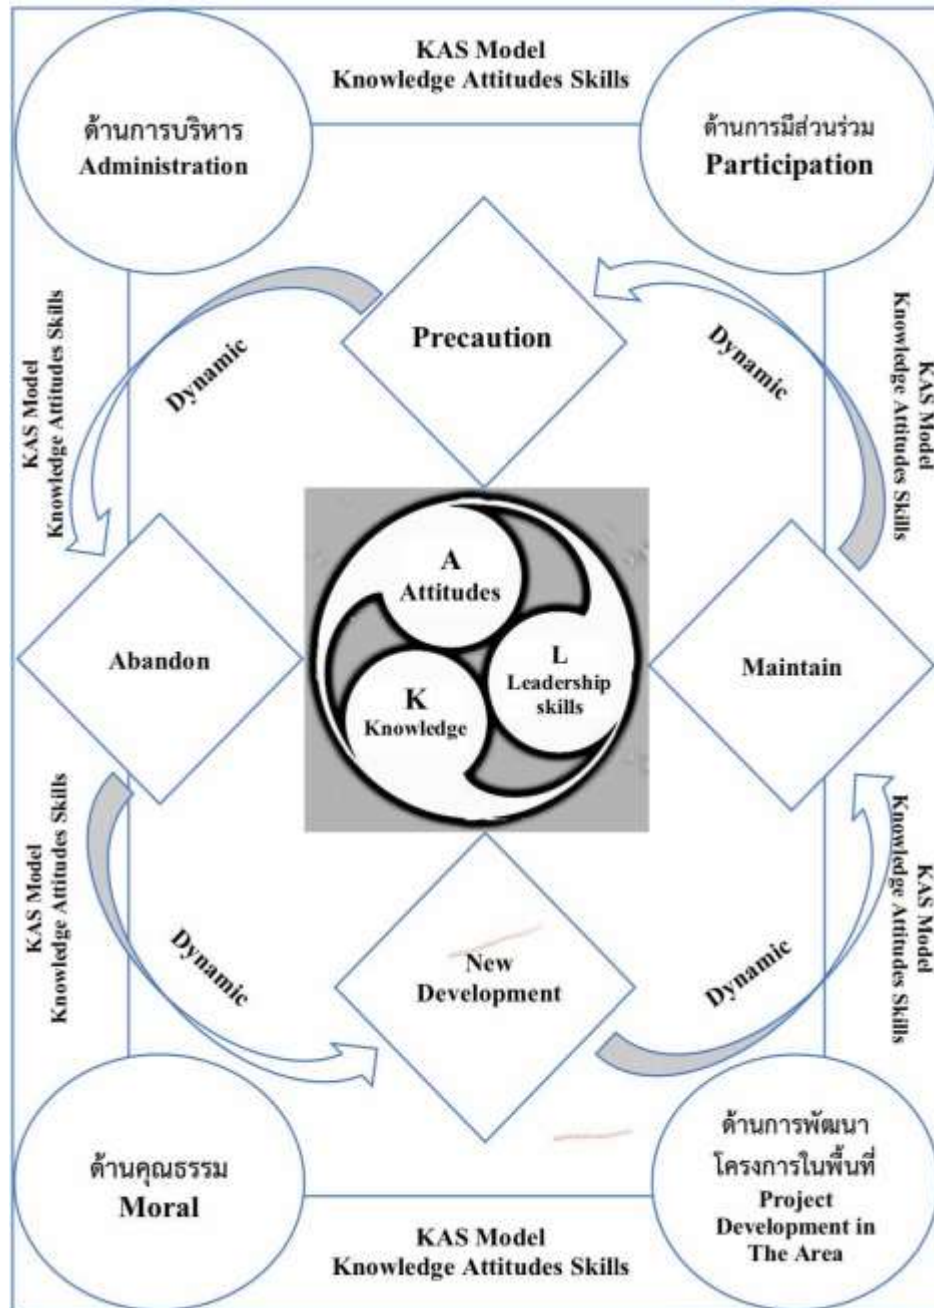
KAS Model
Knowledge Attitudes Skills

ด้านการบริหาร
Administration

ด้านการมีส่วนร่วม
Participation

KAS Model
Knowledge Attitudes Skills

Dynamic

Precaution

Dynamic

KAS Model
Knowledge Attitudes Skills

A
Attitudes

Abandon

L
Leadership skills

K
Knowledge

Maintain

KAS Model
Knowledge Attitudes Skills

Dynamic

New Development

Dynamic

KAS Model
Knowledge Attitudes Skills

ด้านคุณธรรม
Moral

ด้านการพัฒนาโครงการในพื้นที่
Project Development in The Area

KAS Model
Knowledge Attitudes Skills